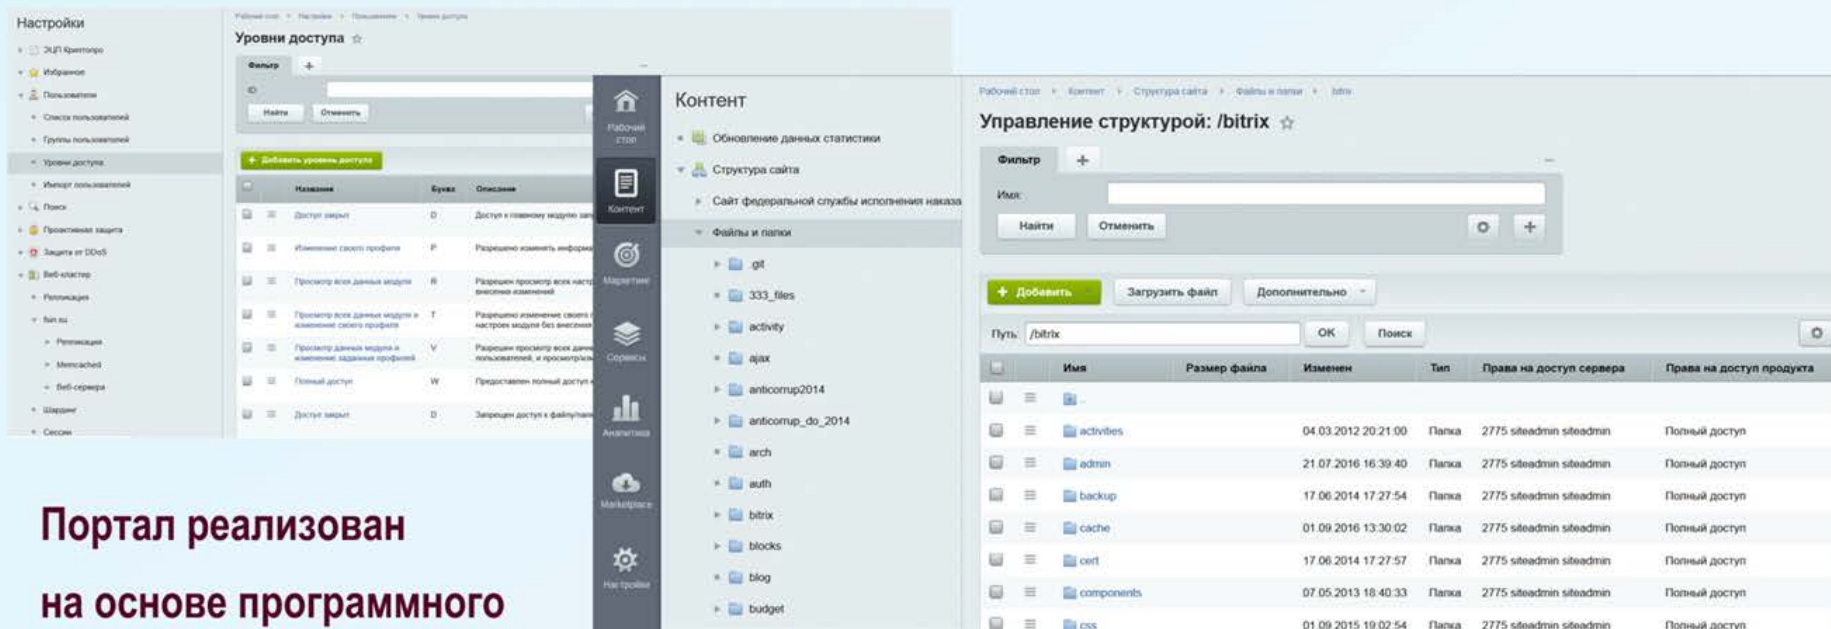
Настройки

ЭЦП Криптопро
Избранное
Пользователи
Список пользователей
Группы пользователей
Уровни доступа
Импорт пользователей
Поиск
Проактивная защита
Защита от DDoS
Веб-кластер
Репликация
fun.su
Репликация
Memcached
Веб-сервера
Шардинг
Сессии

Рабочий стол > Настройки > Пользователи > Уровни доступа

Уровни доступа

Фильтр +

ID

Найти Отменить

+ Добавить уровень доступа

| | | Название | Буква | Описание |
|---|---|---|---|---|
| | | Доступ закрыт | D | Доступ к главному модулю за |
| | | Изменение своего профиля | P | Разрешено изменять информа |
| | | Просмотр всех данных модуля | R | Разрешен просмотр всех настр внесения изменений |
| | | Просмотр всех данных модуля и изменение своего профиля | T | Разрешено изменение своего настроек модуля без внесения |
| | | Просмотр данных модуля и изменение заданных профилей | V | Разрешен просмотр всех дан пользователей, и просмотр/из |
| | | Полный доступ | W | Предоставлен полный доступ |
| | | Доступ закрыт | D | Запрещен доступ к файлу/пап |

Рабочий стол
Контент
Маркетинг
Сервисы
Аналитика
Marketplace
Настройки

Контент

Обновление данных статистики
Структура сайта
Сайт федеральной службы исполнения наказа
Файлы и папки
.git
333_files
activity
ajax
anticorrup2014
anticorrup_do_2014
arch
auth
bitrix
blocks
blog
budget

Рабочий стол > Контент > Структура сайта > Файлы и папки > bitrix

Управление структурой: /bitrix

Фильтр +

Имя:

Найти Отменить

+ Добавить Загрузить файл Дополнительно

Путь: /bitrix OK Поиск

| | | Имя | Размер файла | Изменен | Тип | Права на доступ сервера | Права на доступ продукта |
|---|---|---|---|---|---|---|---|
| | | .. | | | | | |
| | | activities | | 04.03.2012 20:21:00 | Папка | 2775 siteadmin siteadmin | Полный доступ |
| | | admin | | 21.07.2016 16:39:40 | Папка | 2775 siteadmin siteadmin | Полный доступ |
| | | backup | | 17.06.2014 17:27:54 | Папка | 2775 siteadmin siteadmin | Полный доступ |
| | | cache | | 01.09.2016 13:30:02 | Папка | 2775 siteadmin siteadmin | Полный доступ |
| | | cert | | 17.06.2014 17:27:57 | Папка | 2775 siteadmin siteadmin | Полный доступ |
| | | components | | 07.05.2013 18:40:33 | Папка | 2775 siteadmin siteadmin | Полный доступ |
| | | css | | 01.09.2015 19:02:54 | Папка | 2775 siteadmin siteadmin | Полный доступ |

Портал реализован

на основе программного